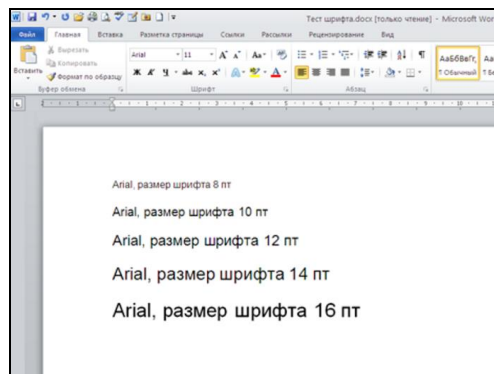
Тест шрифта.docx [только чтение] - Microsoft Wor

Файл Главная Вставка Разметка страницы Ссылки Рассылки Рецензирование Вид

Вырезать
Копировать
Вставить
Формат по образцу
Буфер обмена

Arial 11
Шрифт

Абзац

АаБбВвГг,
¶ Обычный

Arial, размер шрифта 8 пт

Arial, размер шрифта 10 пт

Arial, размер шрифта 12 пт

Arial, размер шрифта 14 пт

Arial, размер шрифта 16 пт